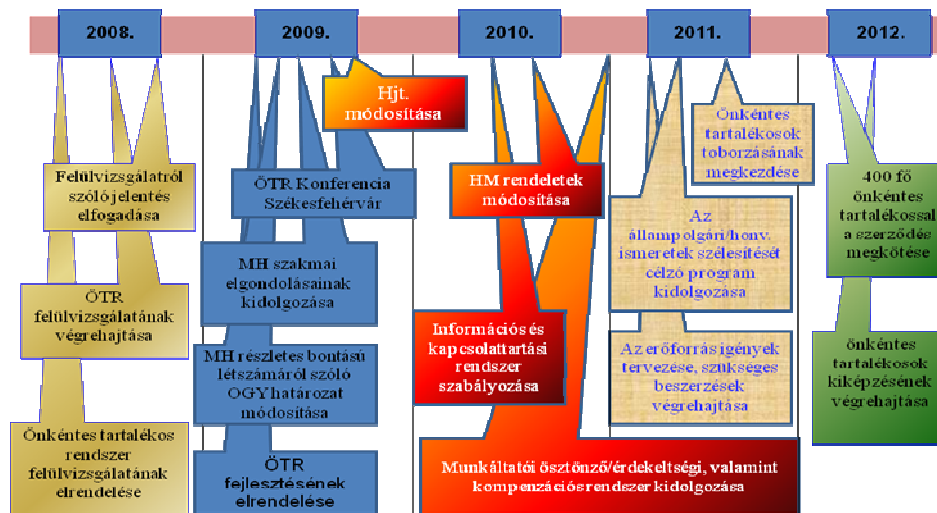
2008.

2009.

2010.

2011.

2012.

Hjt. módosítása

Önkéntes tartalékosok toborzásának megkezdése

Felülvizsgálatról szóló jelentés elfogadása

ÖTR Konferencia Székesfehérvár

HM rendeletek módosítása

400 fő önkéntes tartalékossal a szerződés megkötése

Az állampolgári/honv. ismeretek szélesítését célzó program kidolgozása

MH szakmai elgondolásainak kidolgozása

ÖTR felülvizsgálatának végrehajtása

Információs és kapcsolattartási rendszer szabályozása

Az erőforrás igények tervezése, szükséges beszerzések végrehajtása

önkéntes tartalékosok kiképzésének végrehajtása

MH részletes bontású létszámáról szóló OGY határozat módosítása

Önkéntes tartalékos rendszer felülvizsgálatának elrendelése

ÖTR fejlesztésének elrendelése

Munkáltatói ösztönző/érdekeltségi, valamint kompenzációs rendszer kidolgozása